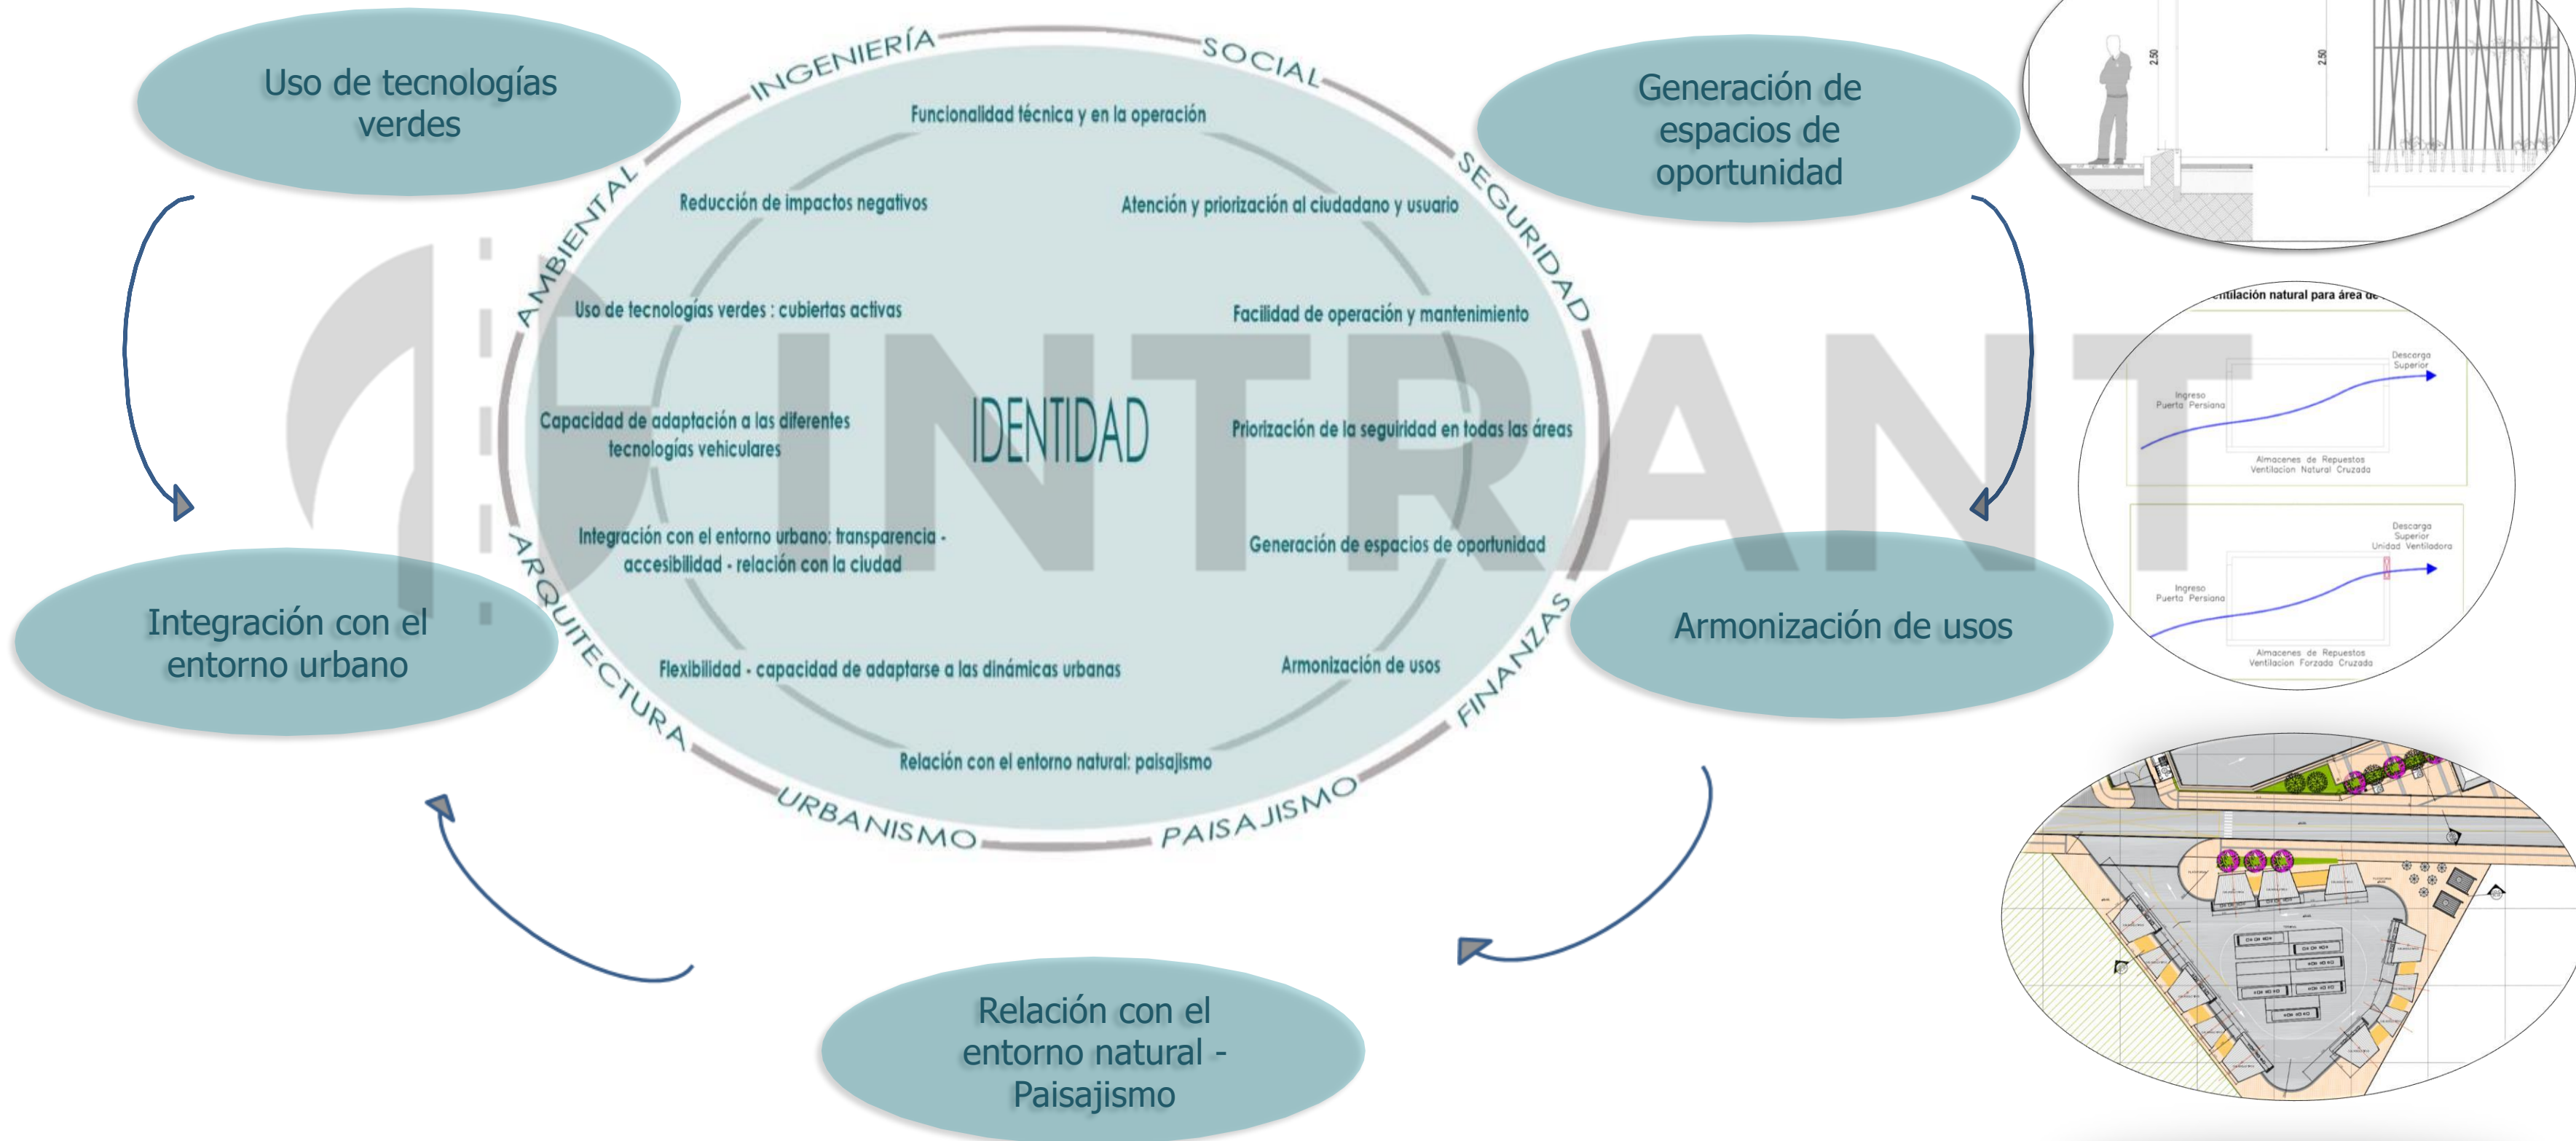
Uso de tecnologías verdes

INGENIERÍA

SOCIAL

Generación de espacios de oportunidad

Funcionalidad técnica y en la operación

AMBIENTAL

SEGURIDAD

Reducción de impactos negativos

Atención y priorización al ciudadano y usuario

Uso de tecnologías verdes : cubiertas activas

Facilidad de operación y mantenimiento

Capacidad de adaptación a las diferentes tecnologías vehiculares

IDENTIDAD

Priorización de la seguridad en todas las áreas

INTRANT

Integración con el entorno urbano: transparencia - accesibilidad - relación con la ciudad

Generación de espacios de oportunidad

Integración con el entorno urbano

ARQUITECTURA

FINANZAS

Armonización de usos

Flexibilidad - capacidad de adaptarse a las dinámicas urbanas

Armonización de usos

Relación con el entorno natural: paisajismo

URBANISMO

PAISAJISMO

Relación con el entorno natural - Paisajismo

2.50

2.50

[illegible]ntilación natural para área de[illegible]

Descarga Superior

Ingreso Puerta Persiana

Almacenes de Repuestos Ventilacion Natural Cruzada

Descarga Superior Unidad Ventiladora

Ingreso Puerta Persiana

Almacenes de Repuestos Ventilacion Forzada Cruzada